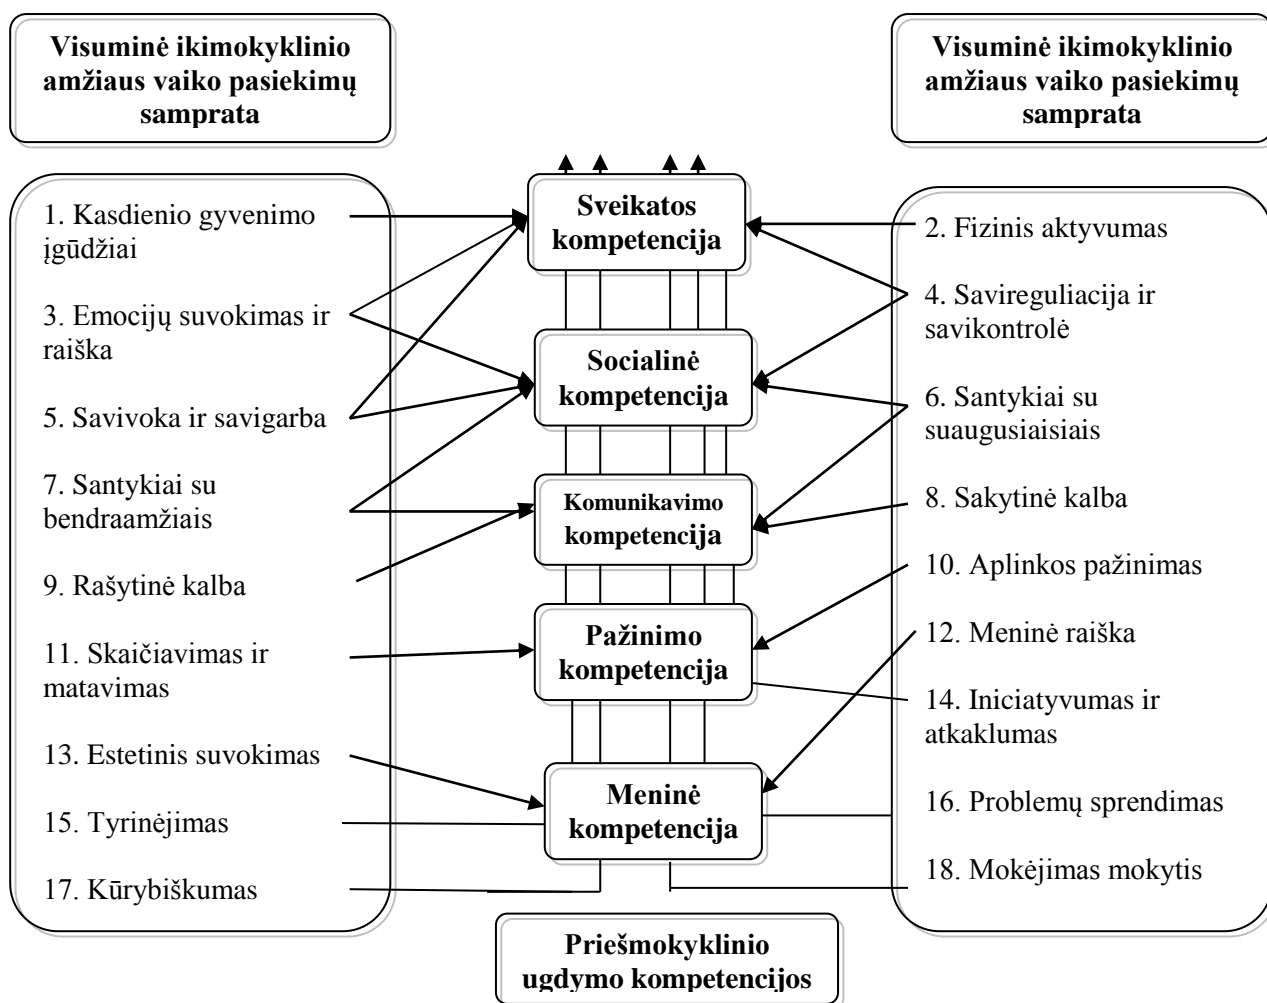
Visuminė ikimokyklinio amžiaus vaiko pasiekimų samprata

Visuminė ikimokyklinio amžiaus vaiko pasiekimų samprata

1. Kasdienio gyvenimo įgūdžiai

3. Emocijų suvokimas ir raiška

5. Savivoka ir savigarba

7. Santykiai su bendraamžiais

9. Rašytinė kalba

11. Skaičiavimas ir matavimas

13. Estetinis suvokimas

15. Tyrinėjimas

17. Kūrybiškumas

Sveikatos kompetencija

Socialinė kompetencija

Komunikavimo kompetencija

Pažinimo kompetencija

Meninė kompetencija

2. Fizinis aktyvumas

4. Savireguliacija ir savikontrolė

6. Santykiai su suaugusiaisiais

8. Sakytinė kalba

10. Aplinkos pažinimas

12. Meninė raiška

14. Iniciatyvumas ir atkaklumas

16. Problemų sprendimas

18. Mokėjimas mokytis

Priešmokyklinio ugdymo kompetencijos